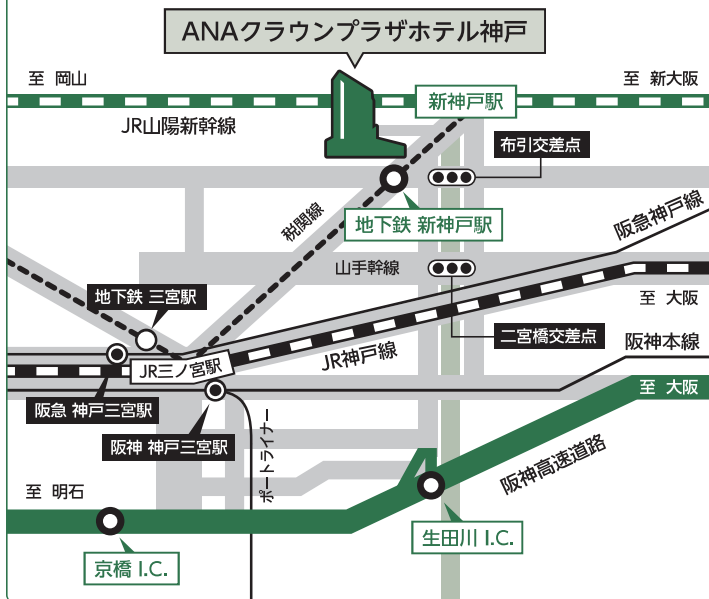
ANAクラウンプラザホテル神戸

至 岡山

至 新大阪

新神戸駅

JR山陽新幹線

布引交差点

地下鉄 新神戸駅

税関線

阪急神戸線

山手幹線

至 大阪

地下鉄 三宮駅

二宮橋交差点

阪神本線

JR三ノ宮駅

JR神戸線

至 大阪

阪急 神戸三宮駅

阪神 神戸三宮駅

ポートライナー

阪神高速道路

至 明石

京橋 I.C.

生田川 I.C.